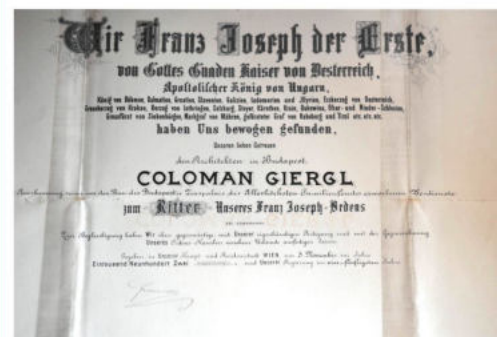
Wir Franz Joseph der Erste,

von Gottes Gnaden Kaiser von Oesterreich,

Apostolischer König von Ungarn,

König von Böhmen, Dalmatien, Croatien, Slavonien, Galizien, Lodomerien und Illyrien, Erzherzog von Oesterreich, Grossherzog von Krakau, Herzog von Lothringen, Salzburg, Steyer, Kärnthen, Krain, Bukowina, Ober- und Nieder-Schlesien, Grossfürst von Siebenbürgen, Markgraf von Mähren, gefürsteter Graf von Habsburg und Tirol etc. etc. etc.

haben Uns bewogen gefunden,

Unserem lieben Getreuen

dem Architekten in Budapest

COLOMAN GIERGL

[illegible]

zum Ritter Unseres Franz Joseph-Ordens

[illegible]

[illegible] Unsere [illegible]

Gegeben in Unserer Haupt- und Residenzstadt WIEN am 5. November im Jahre Eintausend Neunhundert Zwei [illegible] Unserer Regierung im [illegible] Jahre.

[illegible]